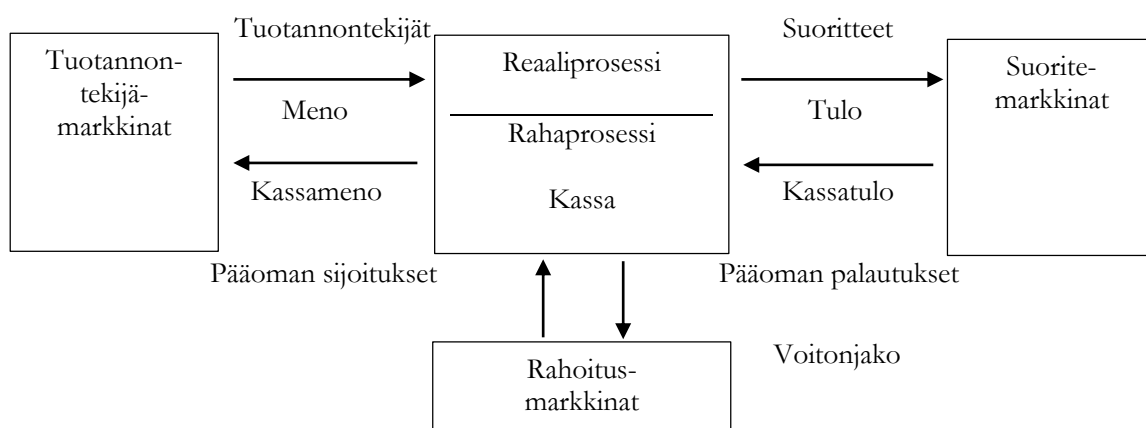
Tuotannontekijät

Suoritteet

Tuotannon-tekijä-markkinat

Reaaliprosessi

Rahaprosessi

Kassa

Suorite-markkinat

Meno

Tulo

Kassameno

Kassatulo

Pääoman sijoitukset

Pääoman palautukset

Voitonjako

Rahoitus-markkinat